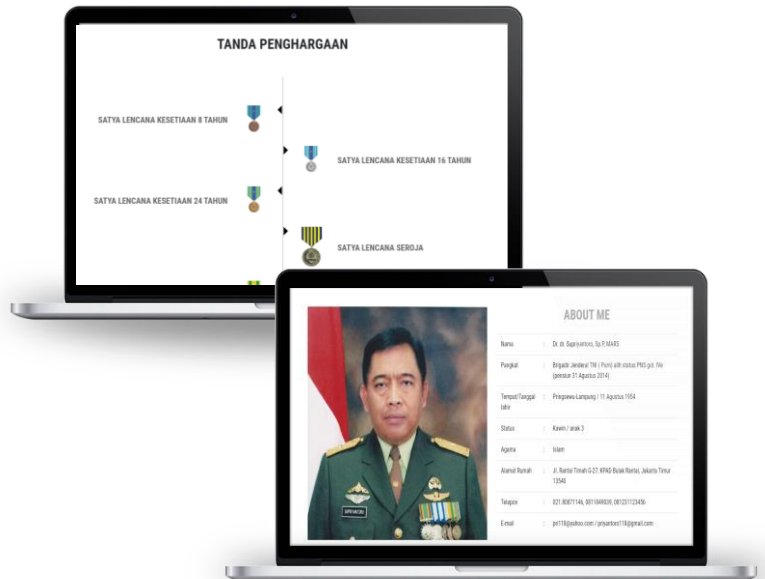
TANDA PENGHARGAAN

SATYA LENCANA KESETIAAN 8 TAHUN

SATYA LENCANA KESETIAAN 16 TAHUN

SATYA LENCANA KESETIAAN 24 TAHUN

SATYA LENCANA SEROJA

ABOUT ME

| | | |
|---|---|---|
| Nama | : | Dr. dr. Supriyantoro, Sp.P, MARS |
| Pangkat | : | Brigadir Jenderal TNI ( Purn) alih status PNS gol. IVe (pensiun 31 Agustus 2014) |
| Tempat/Tanggal lahir | : | Pringsewu-Lampung / 11 Agustus 1954 |
| Status | : | Kawin / anak 3 |
| Agama | : | Islam |
| Alamat Rumah | : | Jl. Rantai Timah G-27, KPAD Bulak Rantai, Jakarta Timur 13540 |
| Telepon | : | 021.80871146, 0811849809, 081201123456 |
| E-mail | : | pri118@yahoo.com / priyantoro118@gmail.com |

SUPRIYANTORO